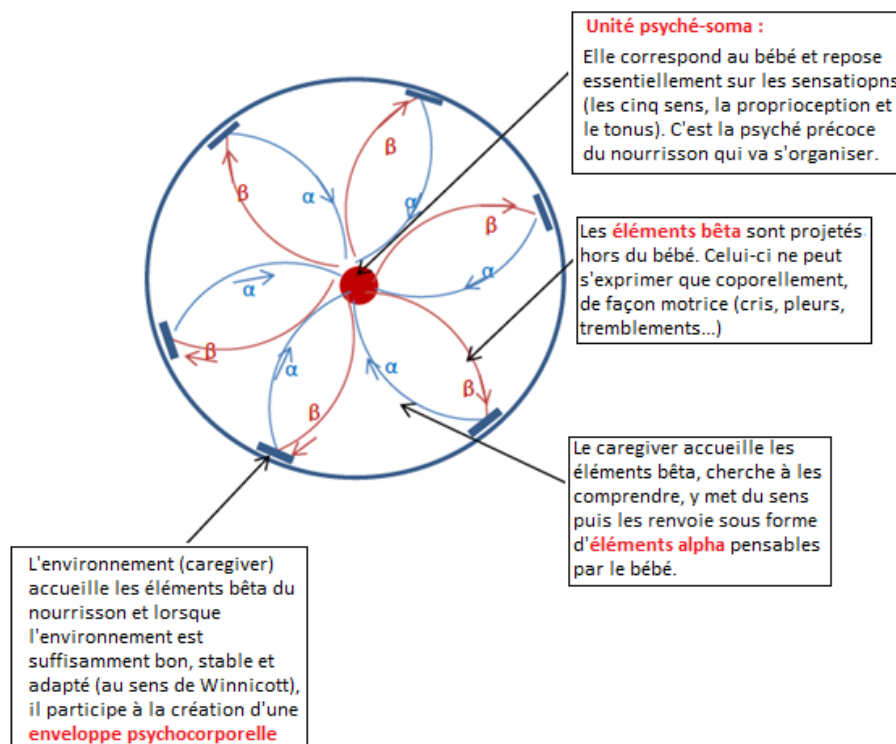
Unité psyché-soma :

Elle correspond au bébé et repose essentiellement sur les sensatiopns (les cinq sens, la proprioception et le tonus). C'est la psyché précoce du nourrisson qui va s'organiser.

β
α
β
α
β
α
β
α
β
α
β
α

Les éléments bêta sont projetés hors du bébé. Celui-ci ne peut s'exprimer que coporellement, de façon motrice (cris, pleurs, tremblements...)

Le caregiver accueille les éléments bêta, cherche à les comprendre, y met du sens puis les renvoie sous forme d'éléments alpha pensables par le bébé.

L'environnement (caregiver) accueille les éléments bêta du nourrisson et lorsque l'environnement est suffisamment bon, stable et adapté (au sens de Winnicott), il participe à la création d'une enveloppe psychocorporelle